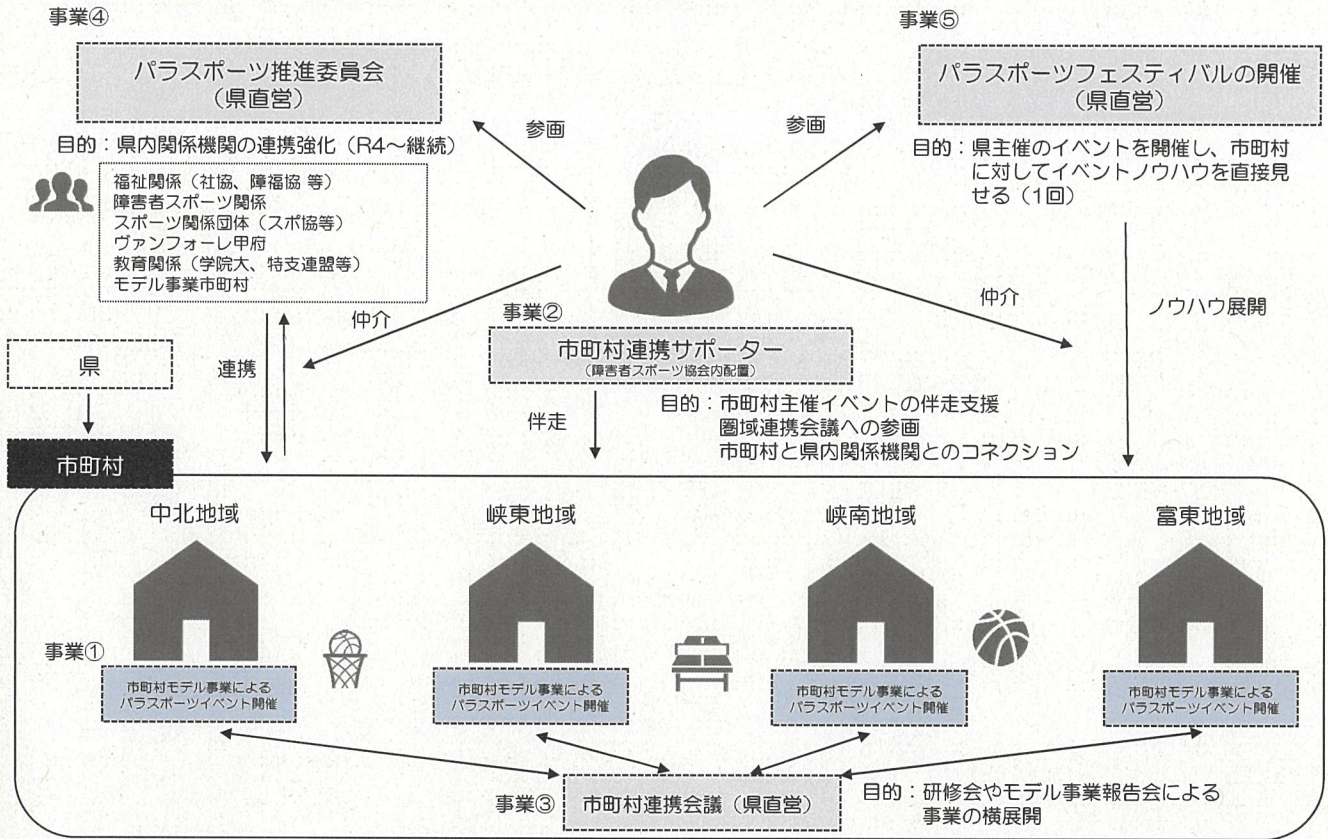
事業④

パラスポーツ推進委員会
（県直営）

目的：県内関係機関の連携強化（R4～継続）

福祉関係（社協、障福協 等）
障害者スポーツ関係
スポーツ関係団体（スポ協等）
ヴァンフォーレ甲府
教育関係（学院大、特支連盟等）
モデル事業市町村

参画

参画

事業⑤

パラスポーツフェスティバルの開催
（県直営）

目的：県主催のイベントを開催し、市町村に対してイベントノウハウを直接見せる（1回）

仲介

仲介

ノウハウ展開

県

連携

事業②

市町村連携サポーター
（障害者スポーツ協会内配置）

伴走

目的：市町村主催イベントの伴走支援
圏域連携会議への参画
市町村と県内関係機関とのコネクション

市町村

中北地域

峡東地域

峡南地域

富東地域

事業①

市町村モデル事業による
パラスポーツイベント開催

市町村モデル事業による
パラスポーツイベント開催

市町村モデル事業による
パラスポーツイベント開催

市町村モデル事業による
パラスポーツイベント開催

事業③

市町村連携会議（県直営）

目的：研修会やモデル事業報告会による
事業の横展開